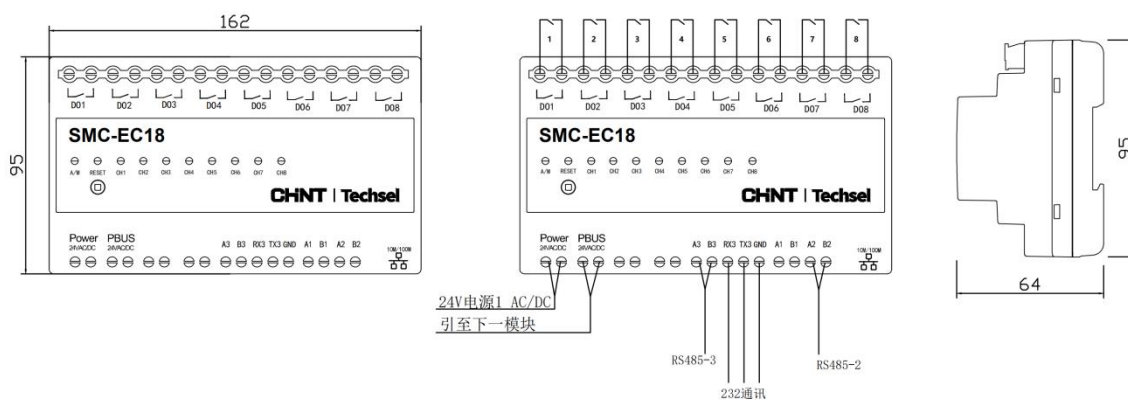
162

95

D01 D02 D03 D04 D05 D06 D07 D08

SMC-EC18

A/M RESET CH1 CH2 CH3 CH4 CH5 CH6 CH7 CH8

CHNT | Techsel

Power 24VAC/DC PBUS 24VAC/DC A3 B3 RX3 TX3 GND A1 B1 A2 B2 10M/100M

1 2 3 4 5 6 7 8

D01 D02 D03 D04 D05 D06 D07 D08

SMC-EC18

A/M RESET CH1 CH2 CH3 CH4 CH5 CH6 CH7 CH8

CHNT | Techsel

Power 24VAC/DC PBUS 24VAC/DC A3 B3 RX3 TX3 GND A1 B1 A2 B2 10M/100M

24V电源1 AC/DC

引至下一模块

RS485-3

232通讯

RS485-2

95

64